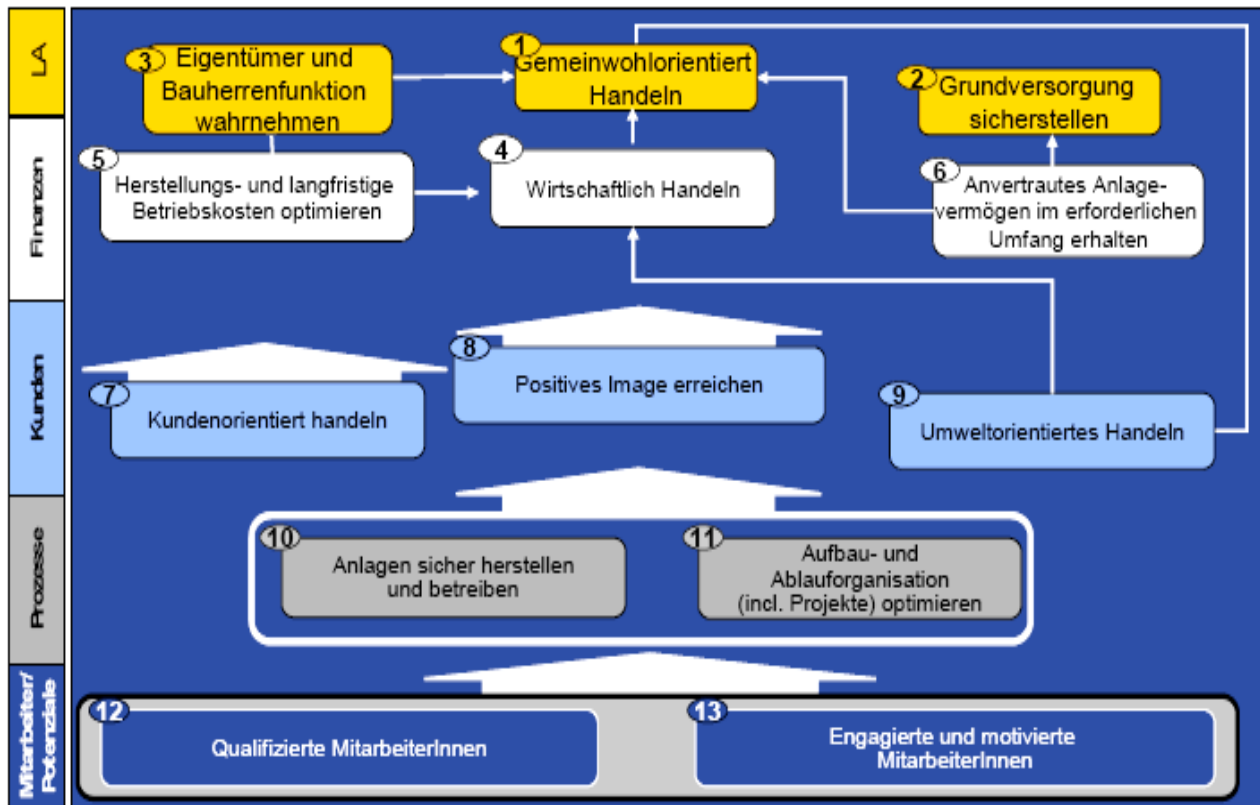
LA

Finanzen

Kunden

Prozesse

Mitarbeiter/ Potenziale

3 Eigentümer und Bauherrenfunktion wahrnehmen

1 Gemeinwohlorientiert Handeln

2 Grundversorgung sicherstellen

5 Herstellungs- und langfristige Betriebskosten optimieren

4 Wirtschaftlich Handeln

6 Anvertrautes Anlagevermögen im erforderlichen Umfang erhalten

8 Positives Image erreichen

7 Kundenorientiert handeln

9 Umweltorientiertes Handeln

10 Anlagen sicher herstellen und betreiben

11 Aufbau- und Ablauforganisation (incl. Projekte) optimieren

12 Qualifizierte MitarbeiterInnen

13 Engagierte und motivierte MitarbeiterInnen